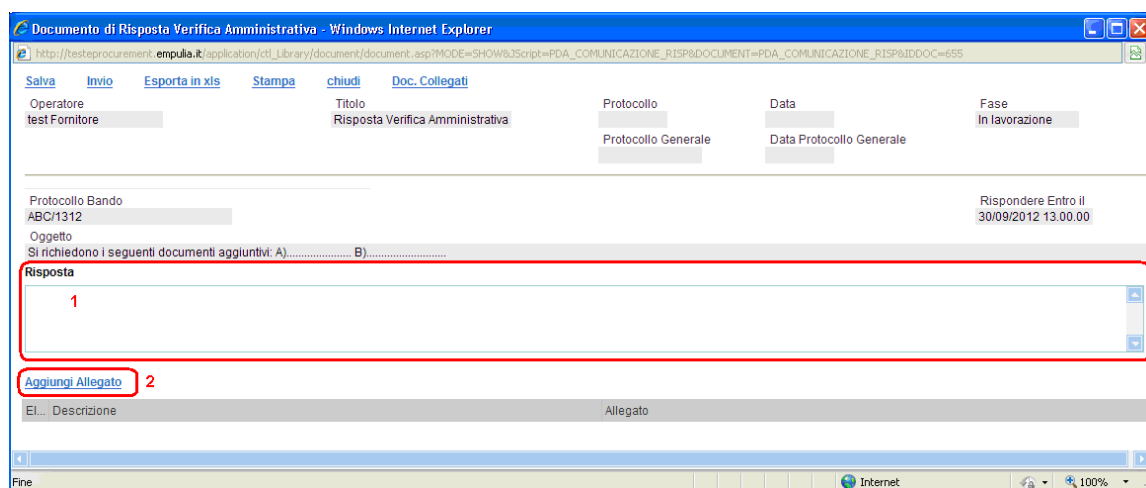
Documento di Risposta Verifica Amministrativa - Windows Internet Explorer

http://testeprocurement.empulia.it/application/ctl_Library/document/document.asp?MODE=SHOW&JScript=PDA_COMUNICAZIONE_RISP&DOCUMENT=PDA_COMUNICAZIONE_RISP&IDDOC=655

Salva Invio Esporta in xls Stampa chiudi Doc. Collegati

Operatore
test Fornitore

Titolo
Risposta Verifica Amministrativa

Protocollo

Data

Fase
In lavorazione

Protocollo Generale

Data Protocollo Generale

Protocollo Bando
ABC/1312

Rispondere Entro il
30/09/2012 13.00.00

Oggetto
Si richiedono i seguenti documenti aggiuntivi: A)..................... B)..........................

Risposta

1

Aggiungi Allegato 2

| El... | Descrizione | Allegato |
|---|---|---|

Fine

Internet

100%